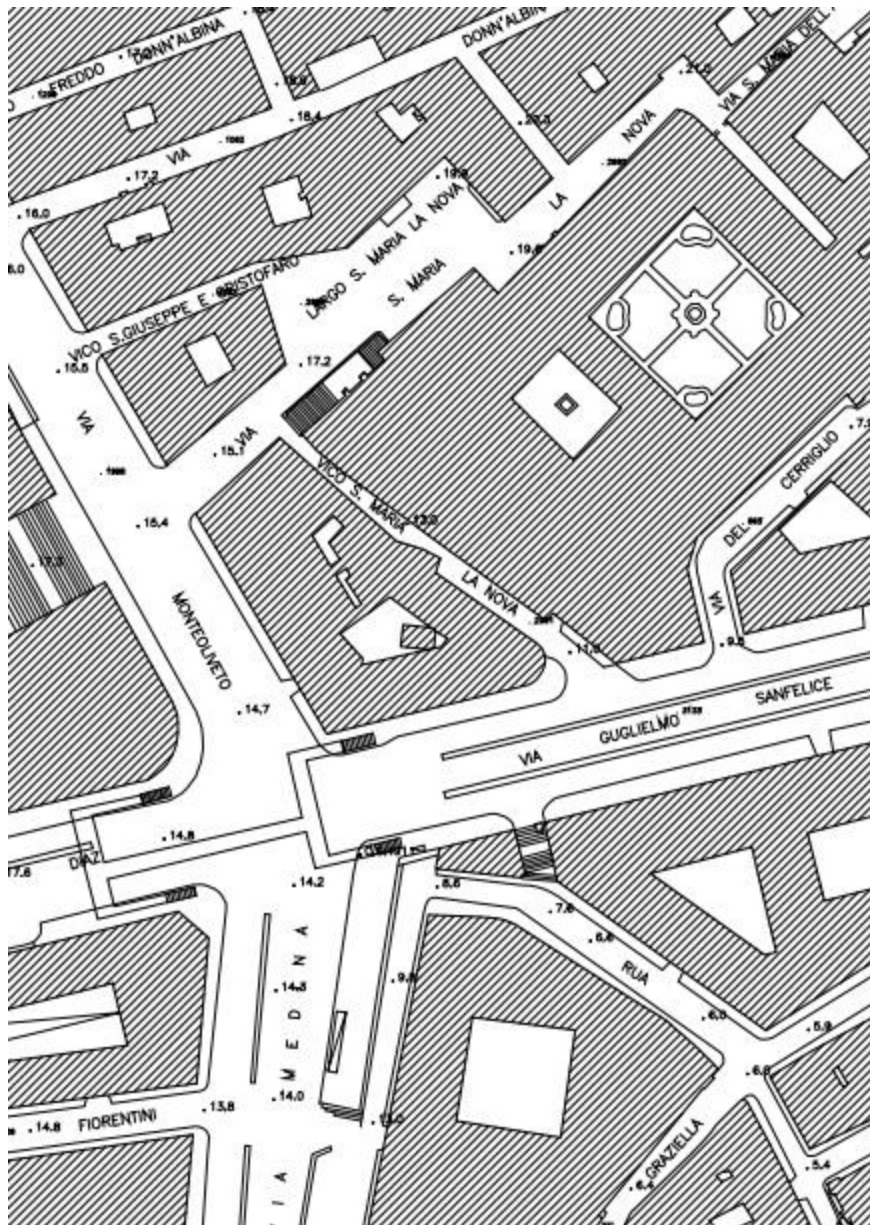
FREDDO
DONN'ALBINA
DONN'ALBINA
VIA S. MARIA DEL
.21,0
.18,9
.18,4
VIA
.20,1
NOVA
.17,2
.19,9
.16,0
LA
LARGO S. MARIA LA NOVA
.19,6
VICO S.GIUSEPPE E CRISTOFARO
S. MARIA
.16,5
.17,2
VIA
VIA
.15,1
CERRIGLIO
VICO S. MARIA
.13,0
DEL
.15,4
.17,0
LA NOVA
VIA
MONTEOLIVETO
.11,0
.9,5
.14,7
SANFELICE
VIA
GUGLIELMO
.14,8
DIAZ
17,6
.14,2
.8,6
.7,8
.6,6
RUA
.9,8
.14,3
M E D I N A
.6,0
.5,9
.6,6
.14,0
.14,8
FIORENTINI
.13,8
.13,0
GRAZIELLA
.5,4
.6,4
VIA